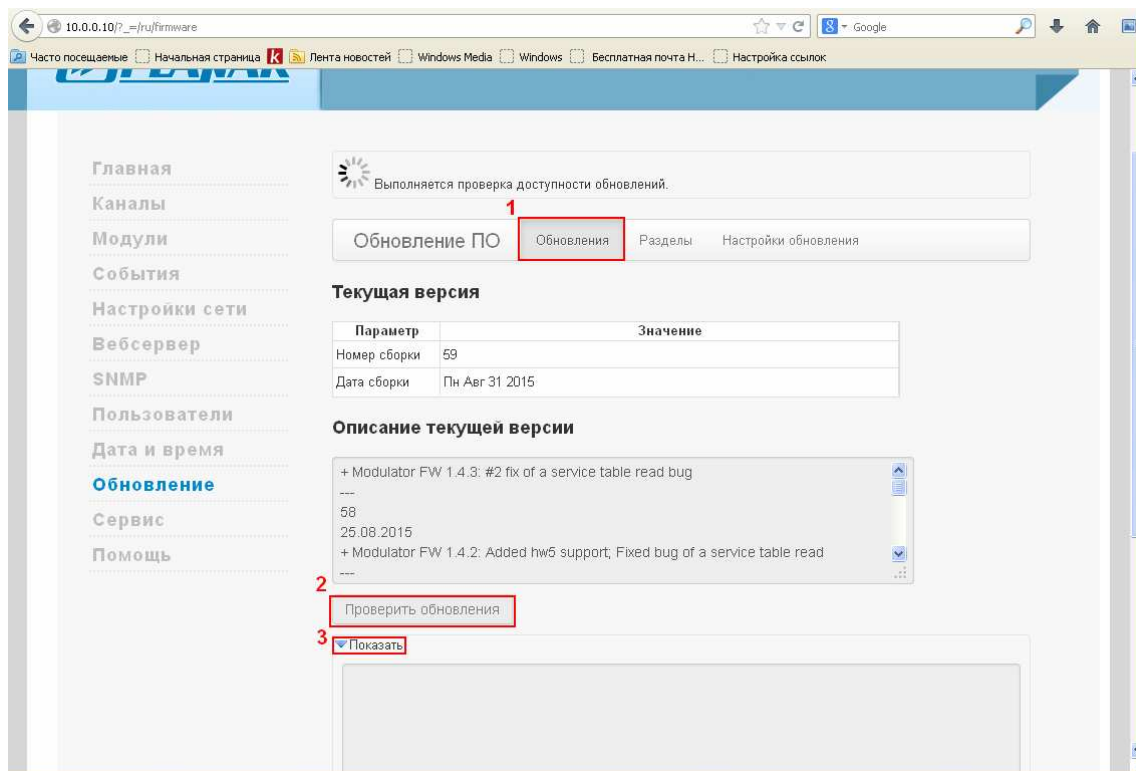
10.0.0.10/?_=/ru/firmware

Google

Часто посещаемые Начальная страница Лента новостей Windows Media Windows Бесплатная почта Н... Настройка ссылок

Главная
Каналы
Модули
События
Настройки сети
Вебсервер
SNMP
Пользователи
Дата и время
Обновление
Сервис
Помощь

Выполняется проверка доступности обновлений.

1

Обновление ПО | Обновления | Разделы | Настройки обновления

Текущая версия

| Параметр | Значение |
|---|---|
| Номер сборки | 59 |
| Дата сборки | Пн Авг 31 2015 |

Описание текущей версии

+ Modulator FW 1.4.3: #2 fix of a service table read bug
---
58
25.08.2015
+ Modulator FW 1.4.2: Added hw5 support; Fixed bug of a service table read
---

2
Проверить обновления

3
Показать